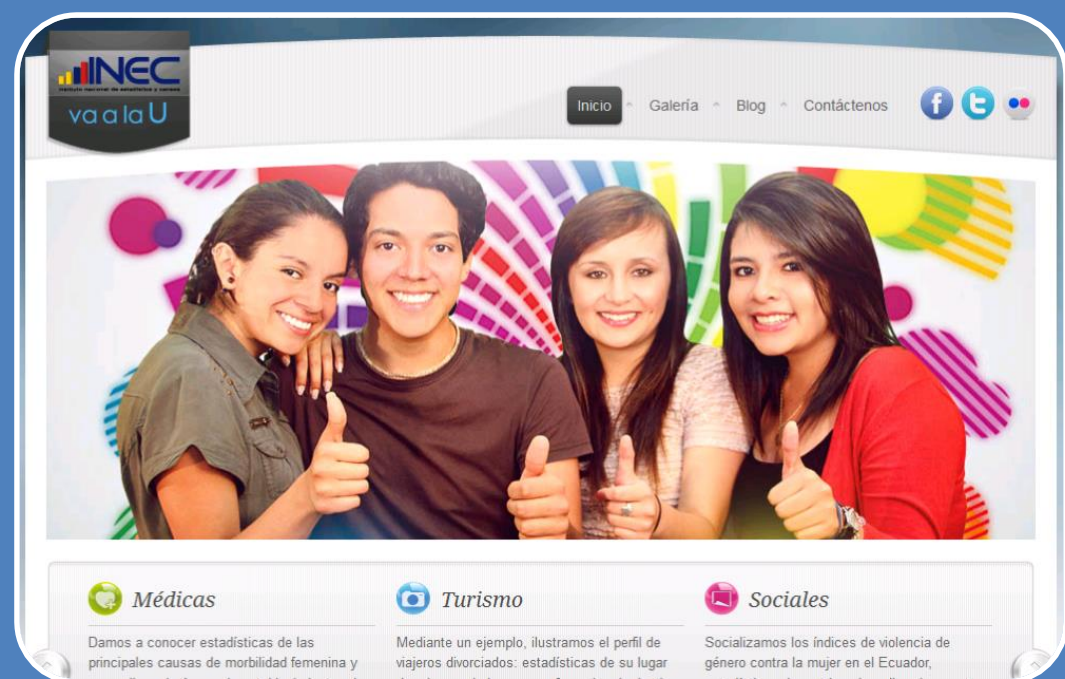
INEC
Instituto Nacional de Estadística y Censos
va a la U

Inicio
Galería
Blog
Contáctenos

Médicas
Damos a conocer estadísticas de las principales causas de morbilidad femenina y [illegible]

Turismo
Mediante un ejemplo, ilustramos el perfil de viajeros divorciados: estadísticas de su lugar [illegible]

Sociales
Socializamos los índices de violencia de género contra la mujer en el Ecuador, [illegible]